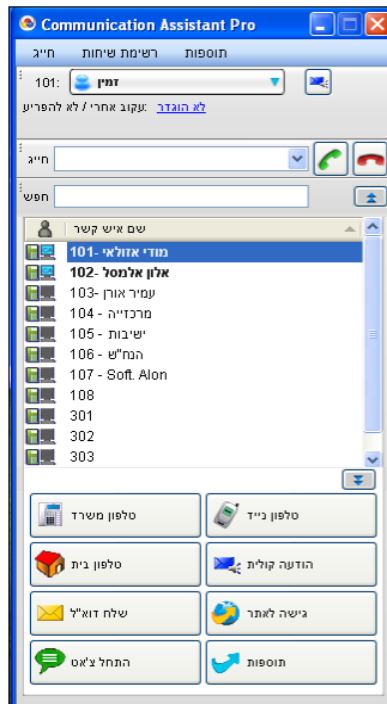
Communication Assistant Pro

חייג רשימת שיחות תוספות

101: זמין

לא הוגדר :עקוב אחרי / לא להפריע

חייג

חפש

שם איש קשר

מודי אזולאי -101
אלון אלמסל -102
עמיר אורן -103
מרכזייה - 104
ישיבות - 105
המח"ש - 106
107 - Soft. Alon
108
301
302
303

טלפון משרד
טלפון נייד
טלפון בית
הודעה קולית
שלח דוא"ל
גישה לאתר
התחל צ'אט
תוספות